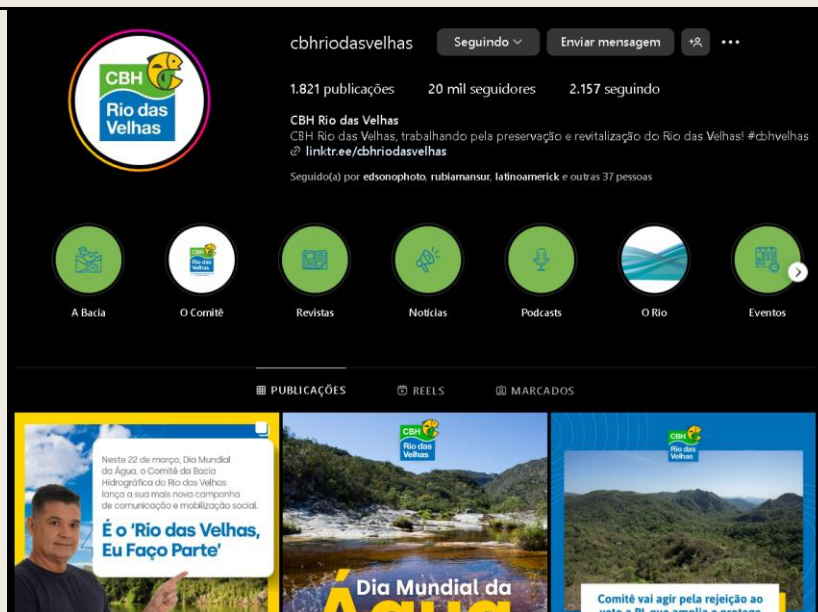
CBH Rio das Velhas

cbhriodasvelhas

Seguindo

Enviar mensagem

1.821 publicações 20 mil seguidores 2.157 seguindo

CBH Rio das Velhas

CBH Rio das Velhas, trabalhando pela preservação e revitalização do Rio das Velhas! #cbhvelhas

linktr.ee/cbhriodasvelhas

Seguido(a) por edsonophoto, rubiamansur, latinoamerick e outras 37 pessoas

A Bacia

O Comitê

Revistas

Notícias

Podcasts

O Rio

Eventos

PUBLICAÇÕES

REELS

MARCADOS

Neste 22 de março, Dia Mundial da Água, o Comitê da Bacia Hidrográfica do Rio das Velhas lança a sua mais nova campanha de comunicação e mobilização social.

É o 'Rio das Velhas, Eu Faço Parte'

CBH Rio das Velhas

Dia Mundial da Água

CBH Rio das Velhas

Comitê vai agir pela rejeição ao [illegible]